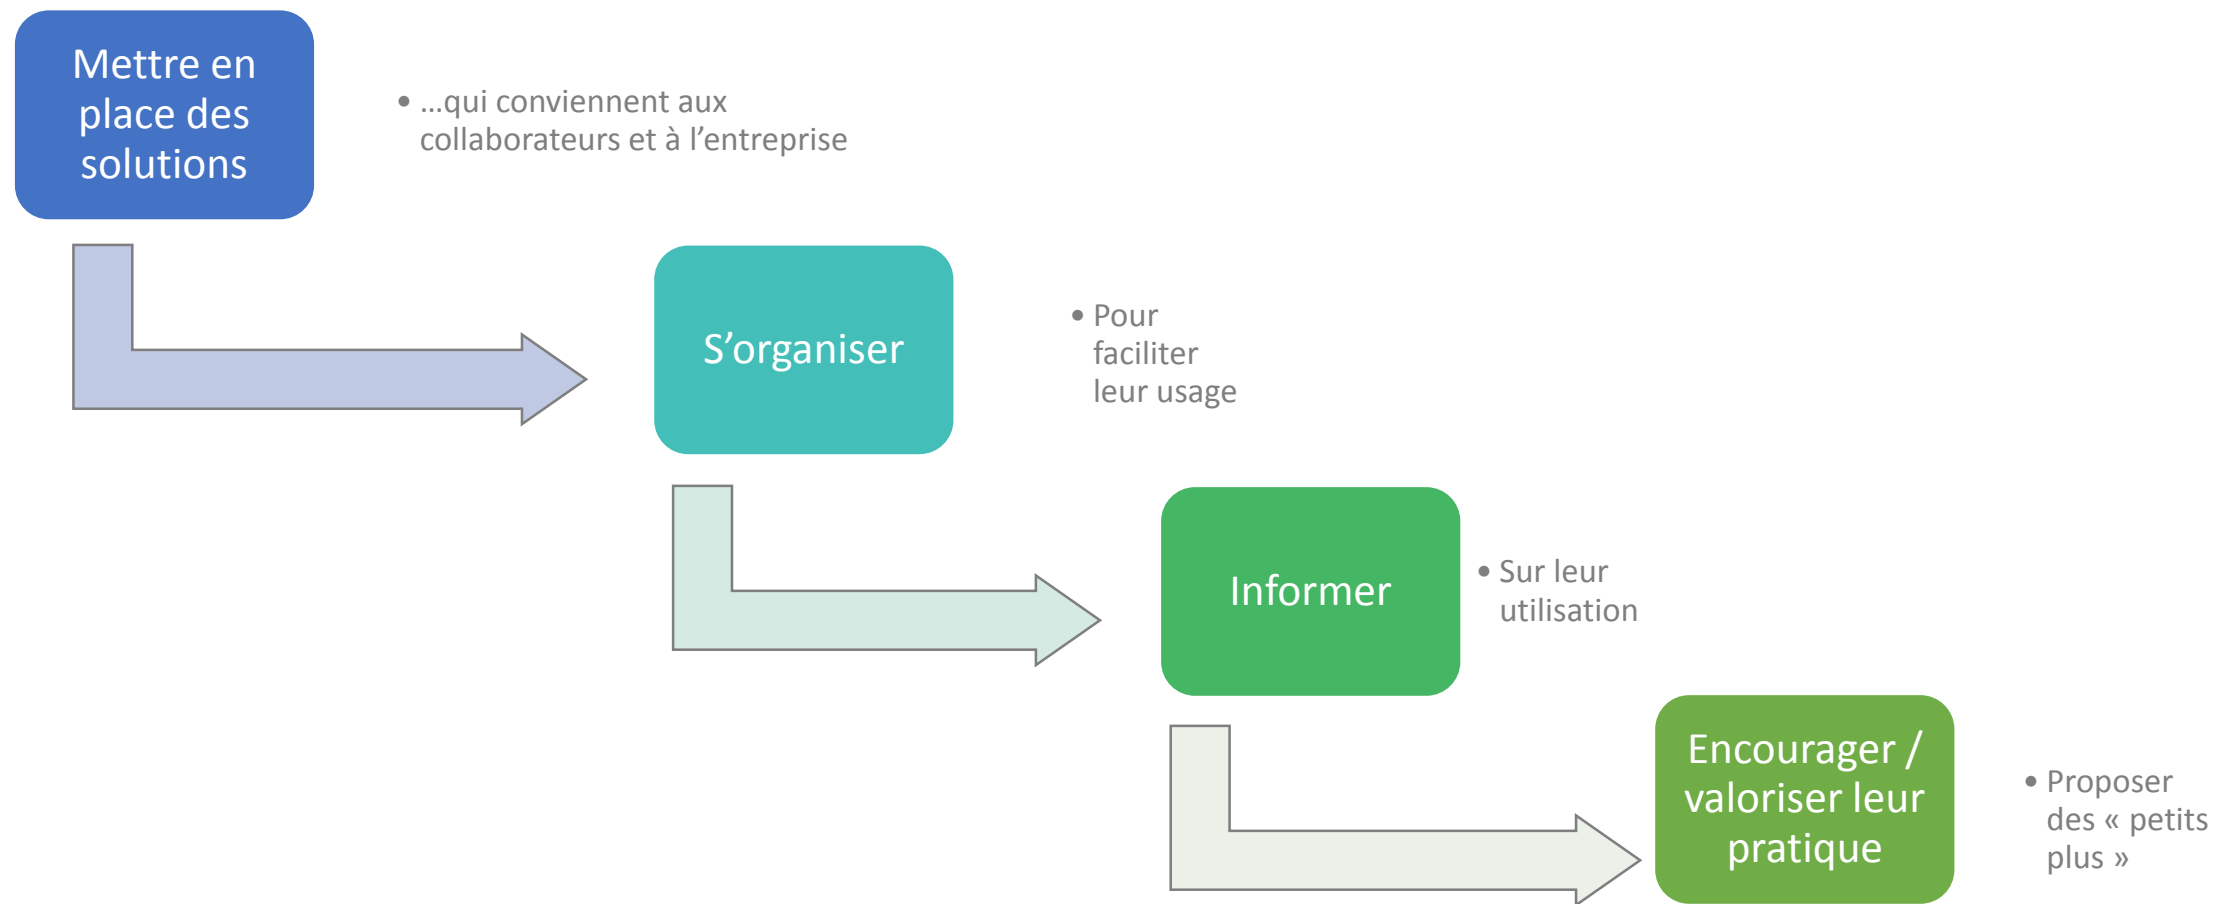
Mettre en place des solutions

• …qui conviennent aux collaborateurs et à l’entreprise

S’organiser

• Pour faciliter leur usage

Informer

• Sur leur utilisation

Encourager / valoriser leur pratique

• Proposer des « petits plus »